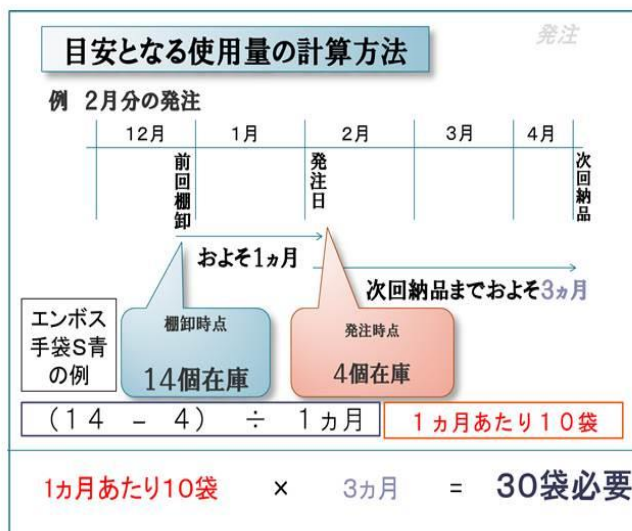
目安となる使用量の計算方法

発注

例 2月分の発注

12月 1月 2月 3月 4月

前回棚卸

発注日

次回納品

およそ1ヵ月

次回納品までおよそ3ヵ月

エンボス手袋S青の例

棚卸時点
14個在庫

発注時点
4個在庫

(14 − 4) ÷ 1ヵ月

1ヵ月あたり10袋

1ヵ月あたり10袋 × 3ヵ月 = 30袋必要